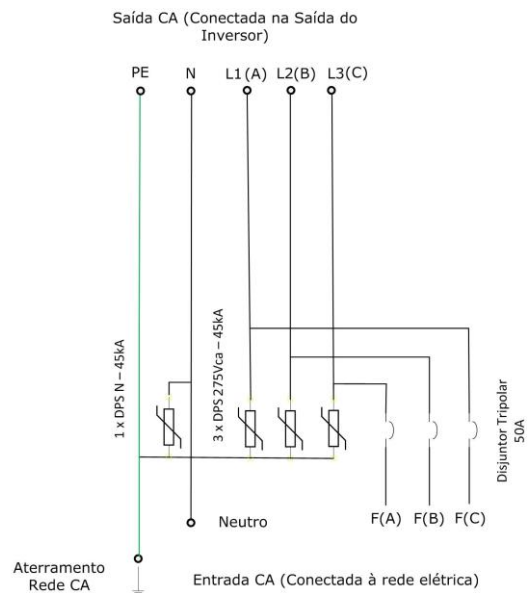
Saída CA (Conectada na Saída do Inversor)

PE N L1(A) L2(B) L3(C)

1 x DPS N – 45kA

3 x DPS 275Vca – 45kA

Disjuntor Tripolar 50A

Neutro

F(A) F(B) F(C)

Aterramento Rede CA

Entrada CA (Conectada à rede elétrica)